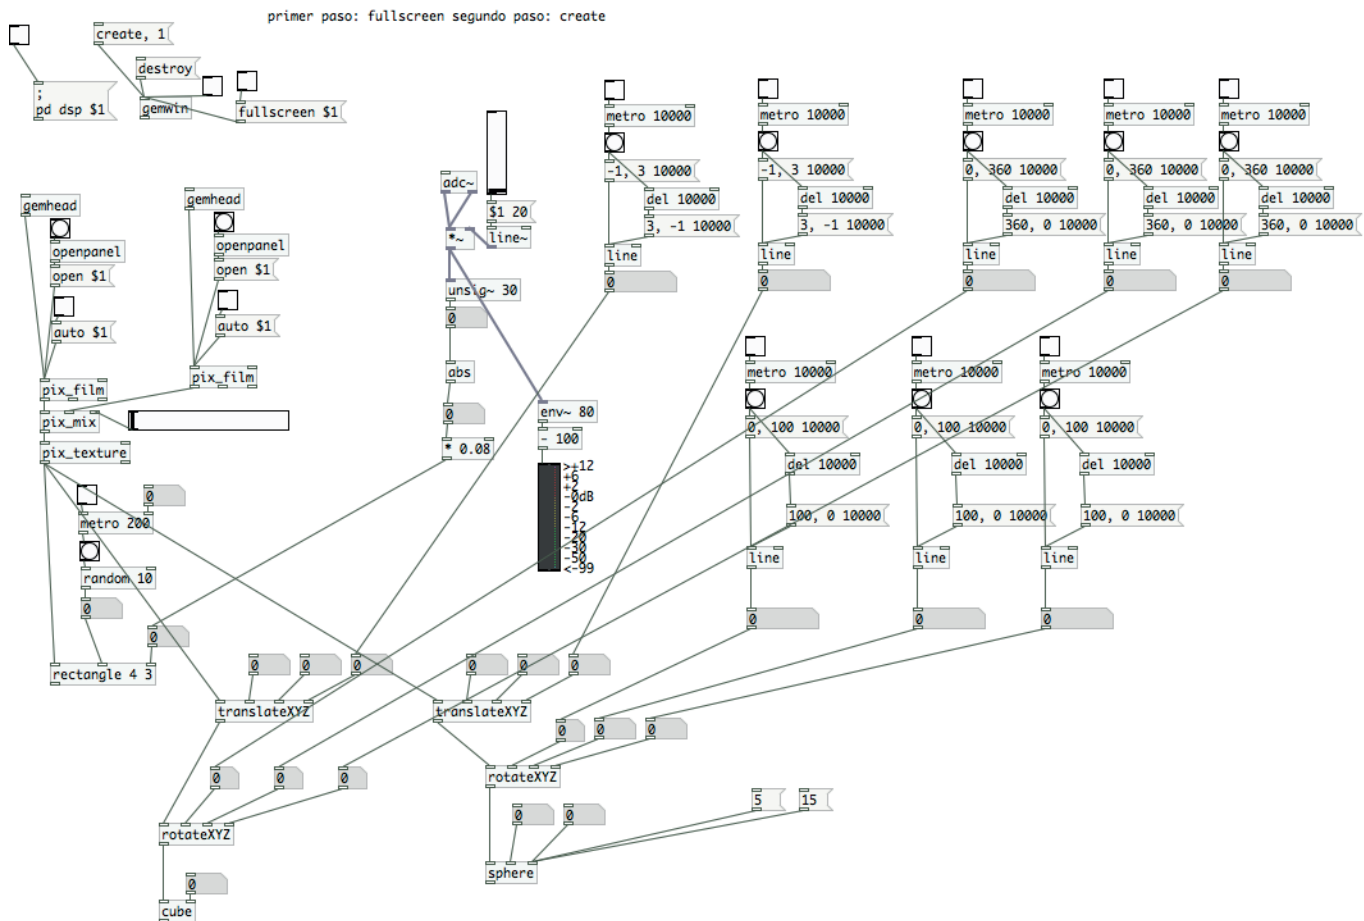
primer paso: fullscreen segundo paso: create

create, 1

destroy

;
pd dsp $1

gemwin

fullscreen $1

gemhead

openpanel

open $1

auto $1

pix_film

gemhead

openpanel

open $1

auto $1

pix_film

pix_mix

pix_texture

0

metro 200

random 10

0

0

rectangle 4 3

adc~

$1 20

*~

line~

unsig~ 30

0

abs

0

* 0.08

env~ 80

- 100

>+12
+6
+2
-0dB
-2
-6
-12
-20
-30
-50
<-99

metro 10000

-1, 3 10000

del 10000

3, -1 10000

line

0

metro 10000

-1, 3 10000

del 10000

3, -1 10000

line

0

metro 10000

0, 360 10000

del 10000

360, 0 10000

line

0

metro 10000

0, 360 10000

del 10000

360, 0 10000

line

0

metro 10000

0, 360 10000

del 10000

360, 0 10000

line

0

metro 10000

0, 100 10000

del 10000

100, 0 10000

line

0

metro 10000

0, 100 10000

del 10000

100, 0 10000

line

0

metro 10000

0, 100 10000

del 10000

100, 0 10000

line

0

0

0

0

translateXYZ

0

0

0

translateXYZ

0

0

0

0

0

0

rotateXYZ

rotateXYZ

0

0

5

15

0

cube

sphere